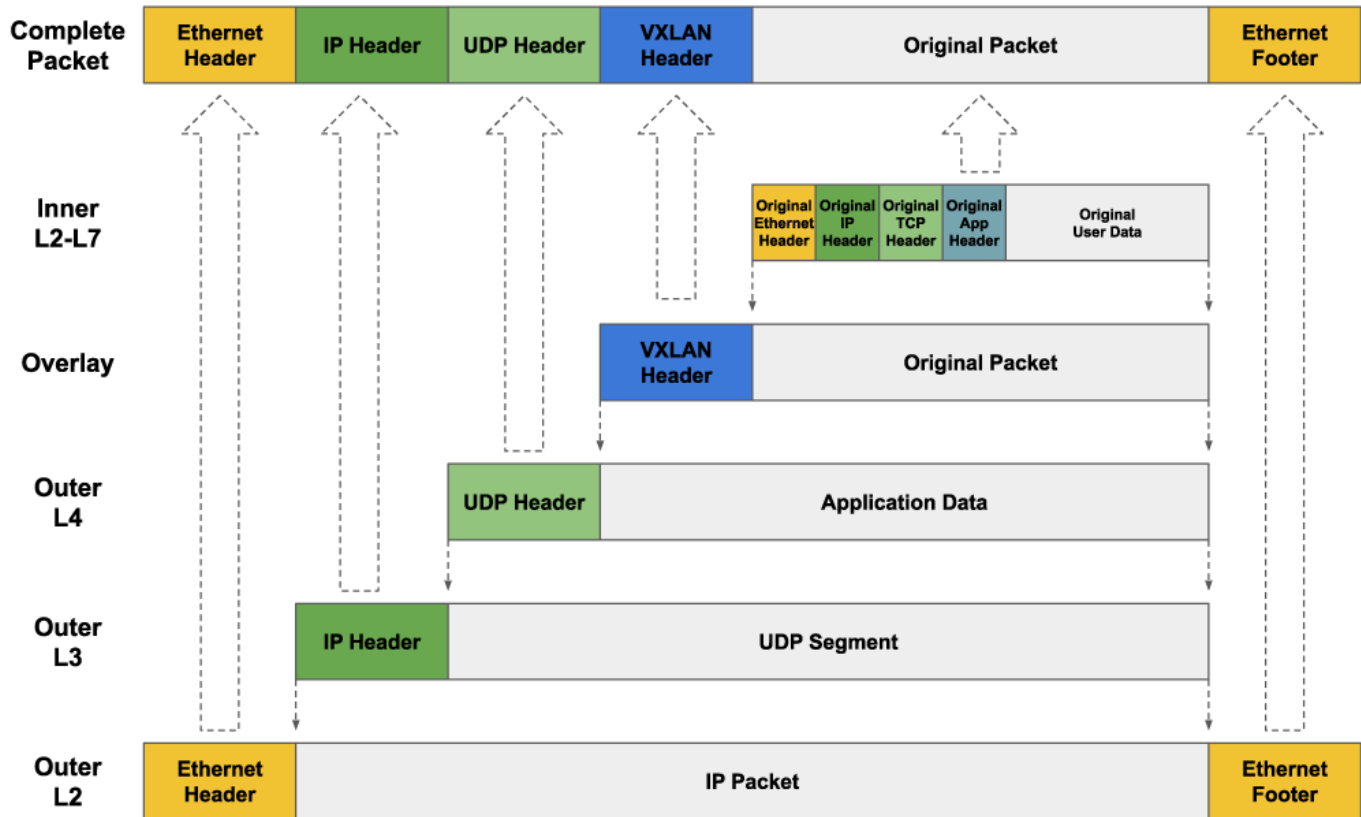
Complete Packet

| Ethernet Header | IP Header | UDP Header | VXLAN Header | Original Packet | Ethernet Footer |
|---|---|---|---|---|---|

Inner L2-L7

| Original Ethernet Header | Original IP Header | Original TCP Header | Original App Header | Original User Data |
|---|---|---|---|---|

Overlay

| VXLAN Header | Original Packet |
|---|---|

Outer L4

| UDP Header | Application Data |
|---|---|

Outer L3

| IP Header | UDP Segment |
|---|---|

Outer L2

| Ethernet Header | IP Packet | Ethernet Footer |
|---|---|---|